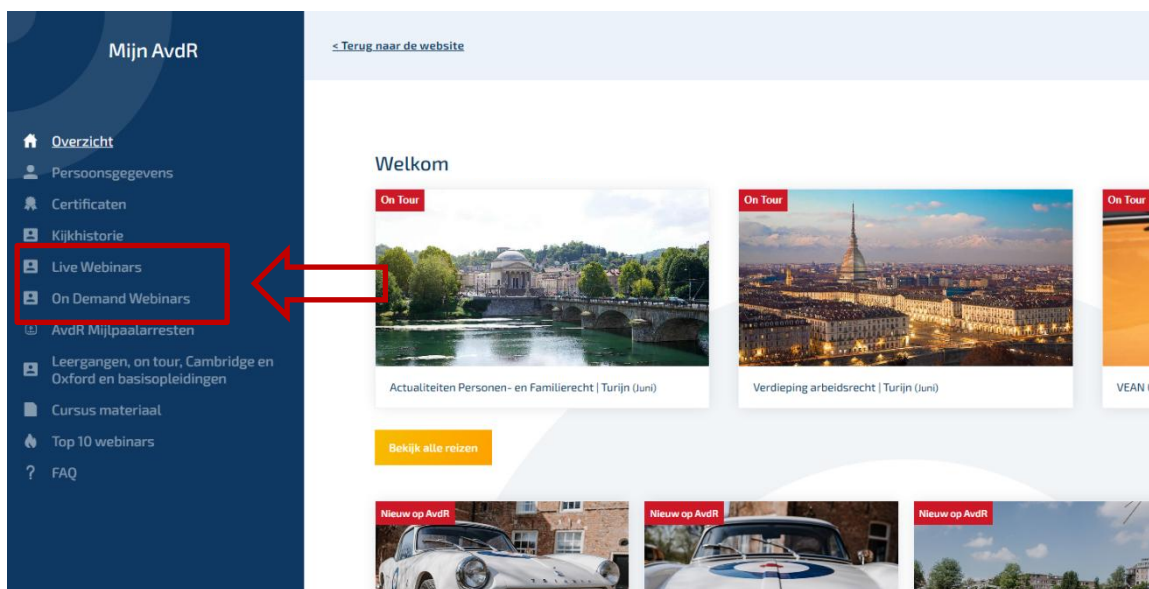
Mijn AvdR

Overzicht
Persoonsgegevens
Certificaten
Kijkhistorie
Live Webinars
On Demand Webinars
AvdR Mijlpaalarresten
Leergangen, on tour, Cambridge en Oxford en basisopleidingen
Cursus materiaal
Top 10 webinars
FAQ

< Terug naar de website

Welkom

On Tour
Actualiteiten Personen- en Familierecht | Turijn (Juni)

On Tour
Verdieping arbeidsrecht | Turijn (Juni)

On Tour
VEAN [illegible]

Bekijk alle reizen

Nieuw op AvdR

Nieuw op AvdR

Nieuw op AvdR